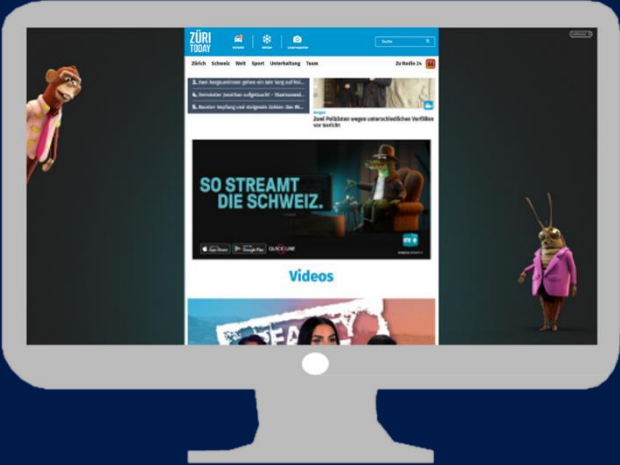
ZÜRI TODAY

Suche

Zürich Schweiz Welt Sport Unterhaltung Team Zu Radio 24

2. Zwei Bergsteiginnen gehen ein hier Berg auf Hoi...

3. Vermisster zweiten aufgetaucht – Haarlosersal...

4. Monster-Verfang und steigende Unken-Der W...

Zwei Polizisten wegen unterschiedlicher Verfälle vor Gericht

SO STREAMT DIE SCHWEIZ.

App Store Google Play

Videos